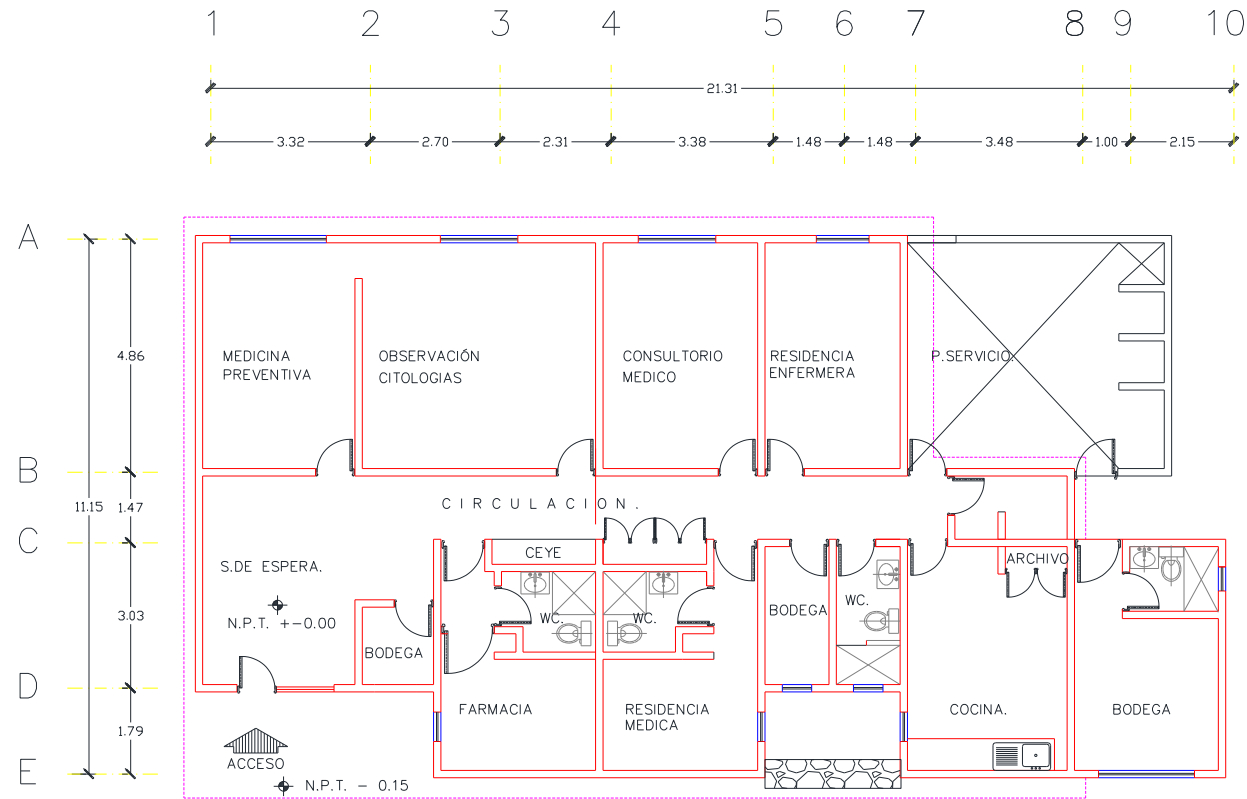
1 2 3 4 5 6 7 8 9 10

21.31

3.32 2.70 2.31 3.38 1.48 1.48 3.48 1.00 2.15

A
B
C
D
E

4.86
11.15 1.47
3.03
1.79

MEDICINA PREVENTIVA

OBSERVACIÓN CITOLOGIAS

CONSULTORIO MEDICO

RESIDENCIA ENFERMERA

P.SERVICIO

CIRCULACION.

S.DE ESPERA.

N.P.T. +-0.00

BODEGA

CEYE

WC.

WC.

BODEGA

WC.

ARCHIVO

FARMACIA

RESIDENCIA MEDICA

COCINA.

BODEGA

ACCESO

N.P.T. - 0.15